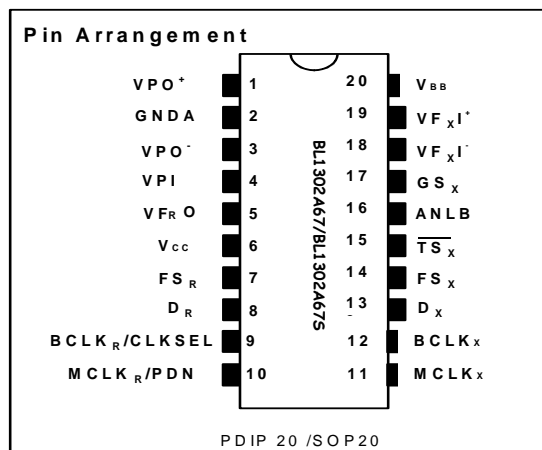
Pin Arrangement

VPO$^{+}$ 1
GNDA 2
VPO$^{-}$ 3
VPI 4
VF$_{R}$O 5
V$_{CC}$ 6
FS$_{R}$ 7
D$_{R}$ 8
BCLK$_{R}$/CLKSEL 9
MCLK$_{R}$/PDN 10

20 V$_{BB}$
19 VF$_{X}$I$^{+}$
18 VF$_{X}$I$^{-}$
17 GS$_{X}$
16 ANLB
15 $\overline{TS}_{X}$
14 FS$_{X}$
13 D$_{X}$
12 BCLK$_{X}$
11 MCLK$_{X}$

BL1302A67/BL1302A67S

PDIP 20 /SOP20